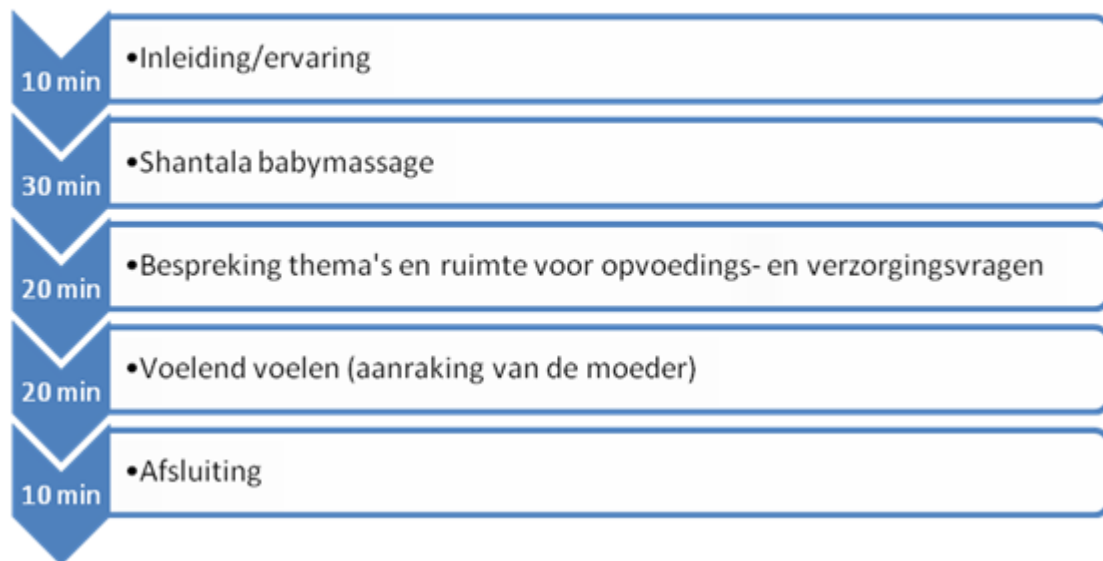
10 min
•Inleiding/ervaring

30 min
•Shantala babymassage

20 min
•Bespreking thema's en ruimte voor opvoedings- en verzorgingsvragen

20 min
•Voelend voelen (aanraking van de moeder)

10 min
•Afsluiting